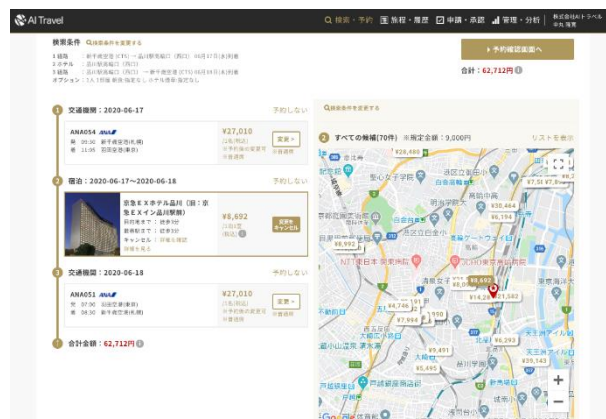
AI Travel

検索・予約　旅程・履歴　申請・承認　管理・分析　株式会社AIトラベル 中丸 隆寛

検索条件　検索条件を変更する

1 経路：新千歳空港（CTS）→ 品川駅周辺（西口）06月17日(水)発
2 ホテル：品川駅周辺（西口）
3 経路：品川駅周辺（西口）→ 新千歳空港（CTS）06月18日(木)発
オプション：1人1部屋 禁煙/喫煙どちらでも ホテル指定なし

予約確認画面へ

合計：62,712円

1 交通機関：2020-06-17　予約しない

ANA054　ANA
発 09:30 新千歳空港(札幌)
着 11:05 羽田空港(東京)

¥27,010
(1名/税込)
※予約後の変更可
※普通席

変更

2 宿泊：2020-06-17〜2020-06-18　予約しない

京急ＥＸホテル品川（旧：京急ＥＸイン品川駅前）
品川駅まで：徒歩3分
最寄駅まで：徒歩3分
キャンセル：詳細を確認
詳細を見る

¥8,692
(1泊/1室)
(税込)

変更不可キャンセル

3 交通機関：2020-06-18　予約しない

ANA051　ANA
発 07:00 羽田空港(東京)
着 08:30 新千歳空港(札幌)

¥27,010
(1名/税込)
※予約後の変更可
※普通席

変更

合計金額：62,712円

検索条件を変更する

2 すべての宿泊(70件)　※規定金額：9,000円　リストを表示

¥24,480
¥7,5 ¥7,4
¥6,194
¥8,992
¥8,692
¥14,2 ¥21,582
¥4,746
¥7,996
¥9,491
¥6,293
¥29,543
¥5,695
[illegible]